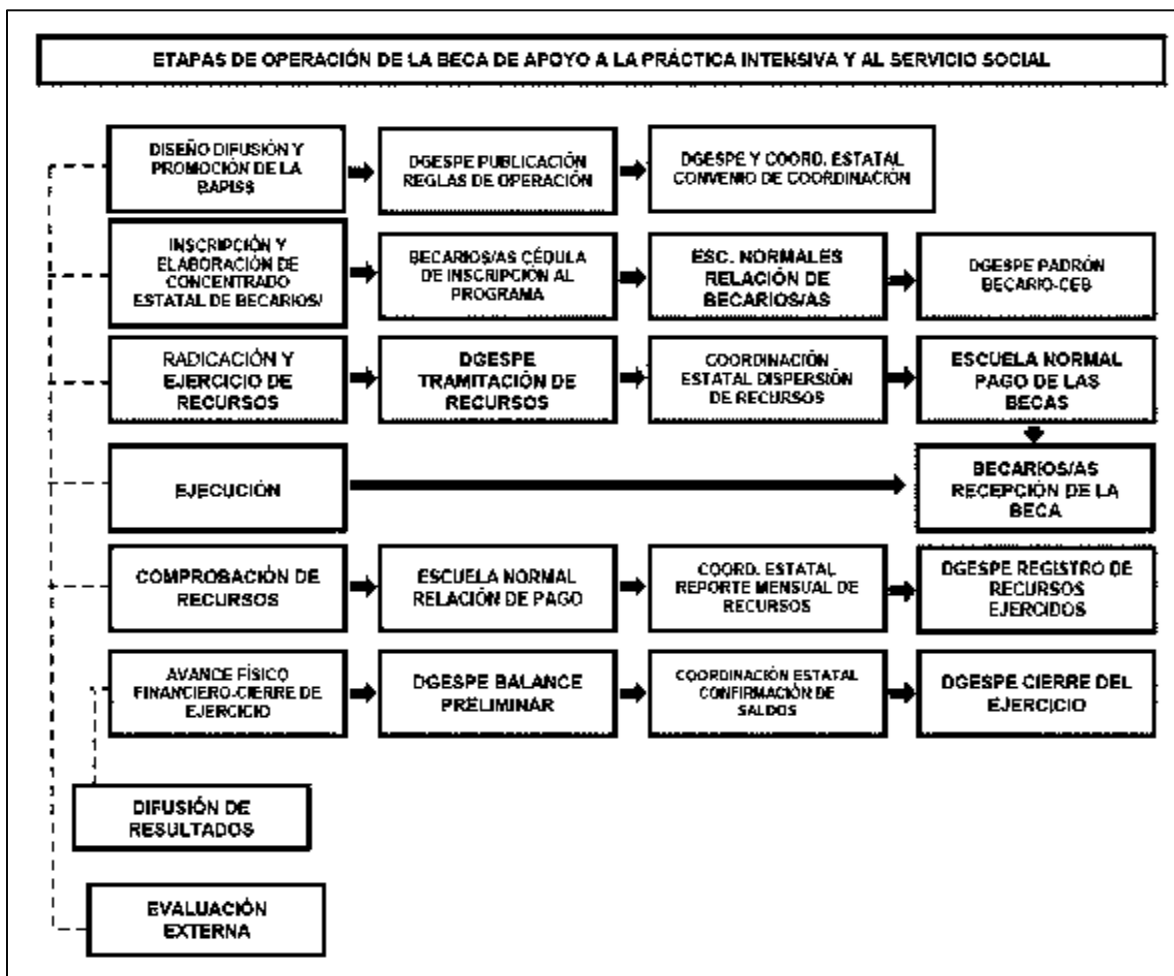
ETAPAS DE OPERACIÓN DE LA BECA DE APOYO A LA PRÁCTICA INTENSIVA Y AL SERVICIO SOCIAL

DISEÑO DIFUSIÓN Y PROMOCIÓN DE LA BAPISS

DGESPE PUBLICACIÓN REGLAS DE OPERACIÓN

DGESPE Y COORD. ESTATAL CONVENIO DE COORDINACIÓN

INSCRIPCIÓN Y ELABORACIÓN DE CONCENTRADO ESTATAL DE BECARIOS/

BECARIOS/AS CÉDULA DE INSCRIPCIÓN AL PROGRAMA

ESC. NORMALES RELACIÓN DE BECARIOS/AS

DGESPE PADRÓN BECARIO-CEB

RADICACIÓN Y EJERCICIO DE RECURSOS

DGESPE TRAMITACIÓN DE RECURSOS

COORDINACIÓN ESTATAL DISPERSIÓN DE RECURSOS

ESCUELA NORMAL PAGO DE LAS BECAS

EJECUCIÓN

BECARIOS/AS RECEPCIÓN DE LA BECA

COMPROBACIÓN DE RECURSOS

ESCUELA NORMAL RELACIÓN DE PAGO

COORD. ESTATAL REPORTE MENSUAL DE RECURSOS

DGESPE REGISTRO DE RECURSOS EJERCIDOS

AVANCE FÍSICO FINANCIERO-CIERRE DE EJERCICIO

DGESPE BALANCE PRELIMINAR

COORDINACIÓN ESTATAL CONFIRMACIÓN DE SALDOS

DGESPE CIERRE DEL EJERCICIO

DIFUSIÓN DE RESULTADOS

EVALUACIÓN EXTERNA